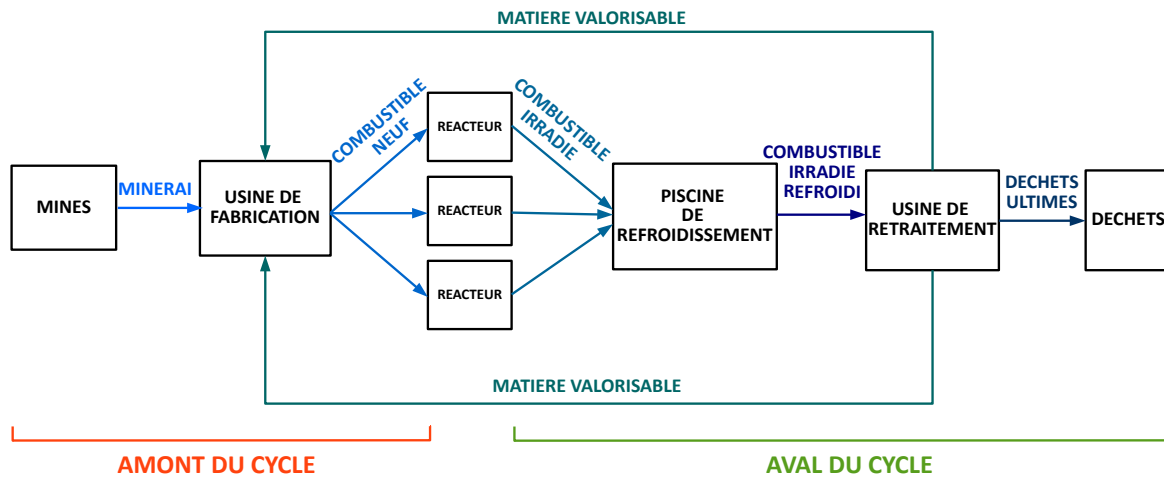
MATIERE VALORISABLE

MINES

MINERAI

USINE DE FABRICATION

COMBUSTIBLE NEUF

REACTEUR

REACTEUR

REACTEUR

COMBUSTIBLE IRRADIE

PISCINE DE REFROIDISSEMENT

COMBUSTIBLE IRRADIE REFROIDI

USINE DE RETRAITEMENT

DECHETS ULTIMES

DECHETS

MATIERE VALORISABLE

AMONT DU CYCLE

AVAL DU CYCLE